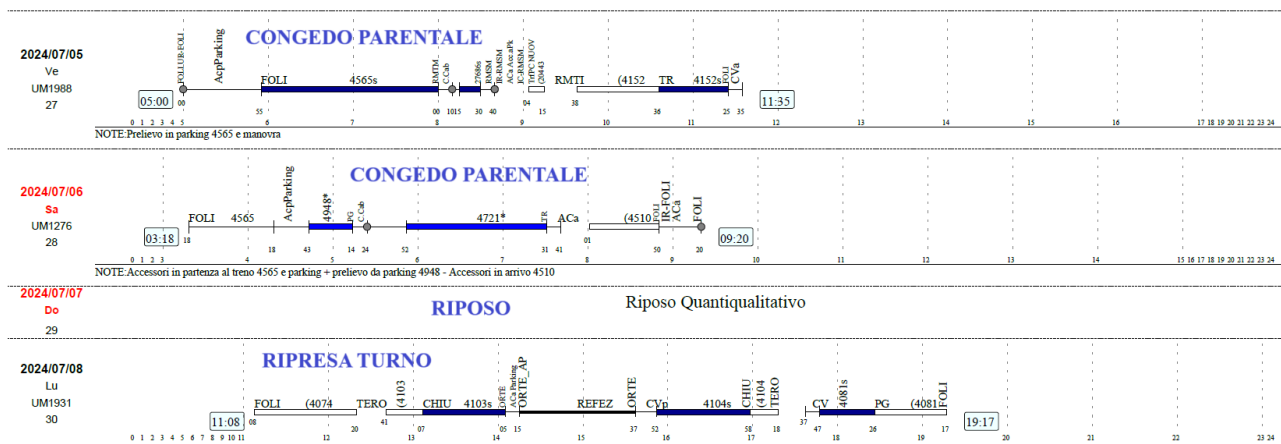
2024/07/05
Ve
UM1988
27

CONGEDO PARENTALE

FOLI-FOLI AcpParking FOLI 4565s RMTM C.Cab 27686s RMSM IR-RMSM ACa AxcaPk IC-RMSM TDPC NUOV (20443 RMTI (4152 TR 4152s FOLI CVa

05:00 11:35

0 1 2 3 4 5 00 55 6 7 8 00 10 15 30 40 04 9 15 38 10 36 11 25 35 12 13 14 15 16 17 18 19 20 21 22 23 24

NOTE:Prelievo in parking 4565 e manovra

2024/07/06
Sa
UM1276
28

CONGEDO PARENTALE

FOLI 4565 AcpParking 4948* PG C.Cab 4721* TR ACa (4510 FOLI IR-FOLI ACa FOLI

03:18 09:20

0 1 2 3 18 4 18 5 43 14 34 52 6 7 31 41 8 01 9 50 20 10 11 12 13 14 15 16 17 18 19 20 21 22 23 24

NOTE:Accessori in partenza al treno 4565 e parking + prelievo da parking 4948 - Accessori in arrivo 4510

2024/07/07
Do
29

RIPOSO

Riposo Quantiqualitativo

2024/07/08
Lu
UM1931
30

RIPRESA TURNO

FOLI (4074 TERO (4103 CHIU 4103s ORTE ACa Parking ORTE_AP REFEZ ORTE CVp 4104s CHIU (4104 TERO CV 4081s PG (4081 FOLI

11:08 19:17

0 1 2 3 4 5 6 7 8 9 10 11 08 12 20 41 13 07 14 05 15 15 37 52 16 17 58 18 37 47 18 26 19 17 20 21 22 23 24